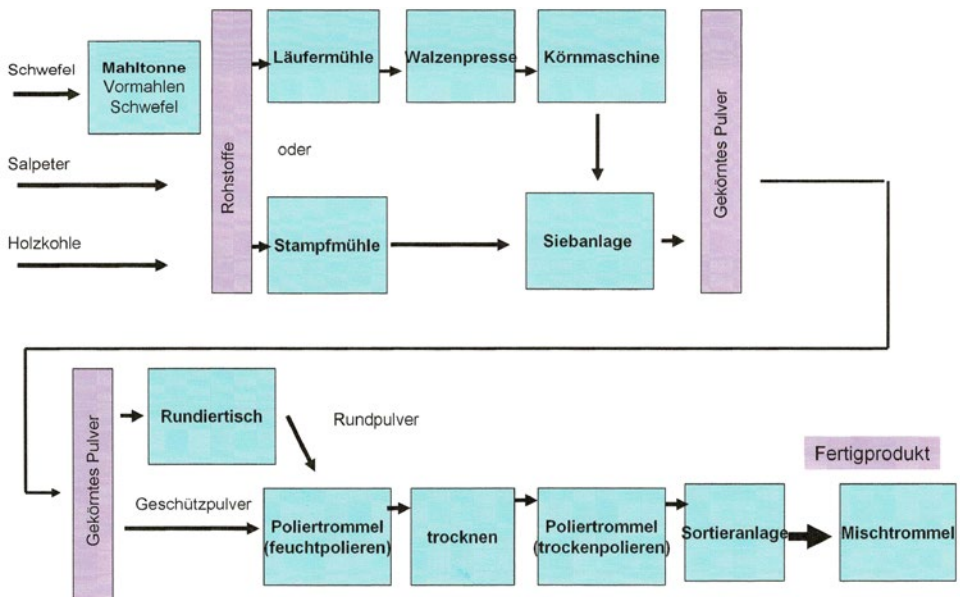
Schwefel

Mahltonne
Vormahlen
Schwefel

Salpeter

Holzkohle

Rohstoffe

Läufermühle

Walzenpresse

Körnmaschine

oder

Stampfmühle

Siebanlage

Gekörntes Pulver

Gekörntes Pulver

Rundiertisch

Rundpulver

Fertigprodukt

Geschützpulver

Poliertrommel (feuchtpolieren)

trocknen

Poliertrommel (trockenpolieren)

Sortieranlage

Mischtrommel